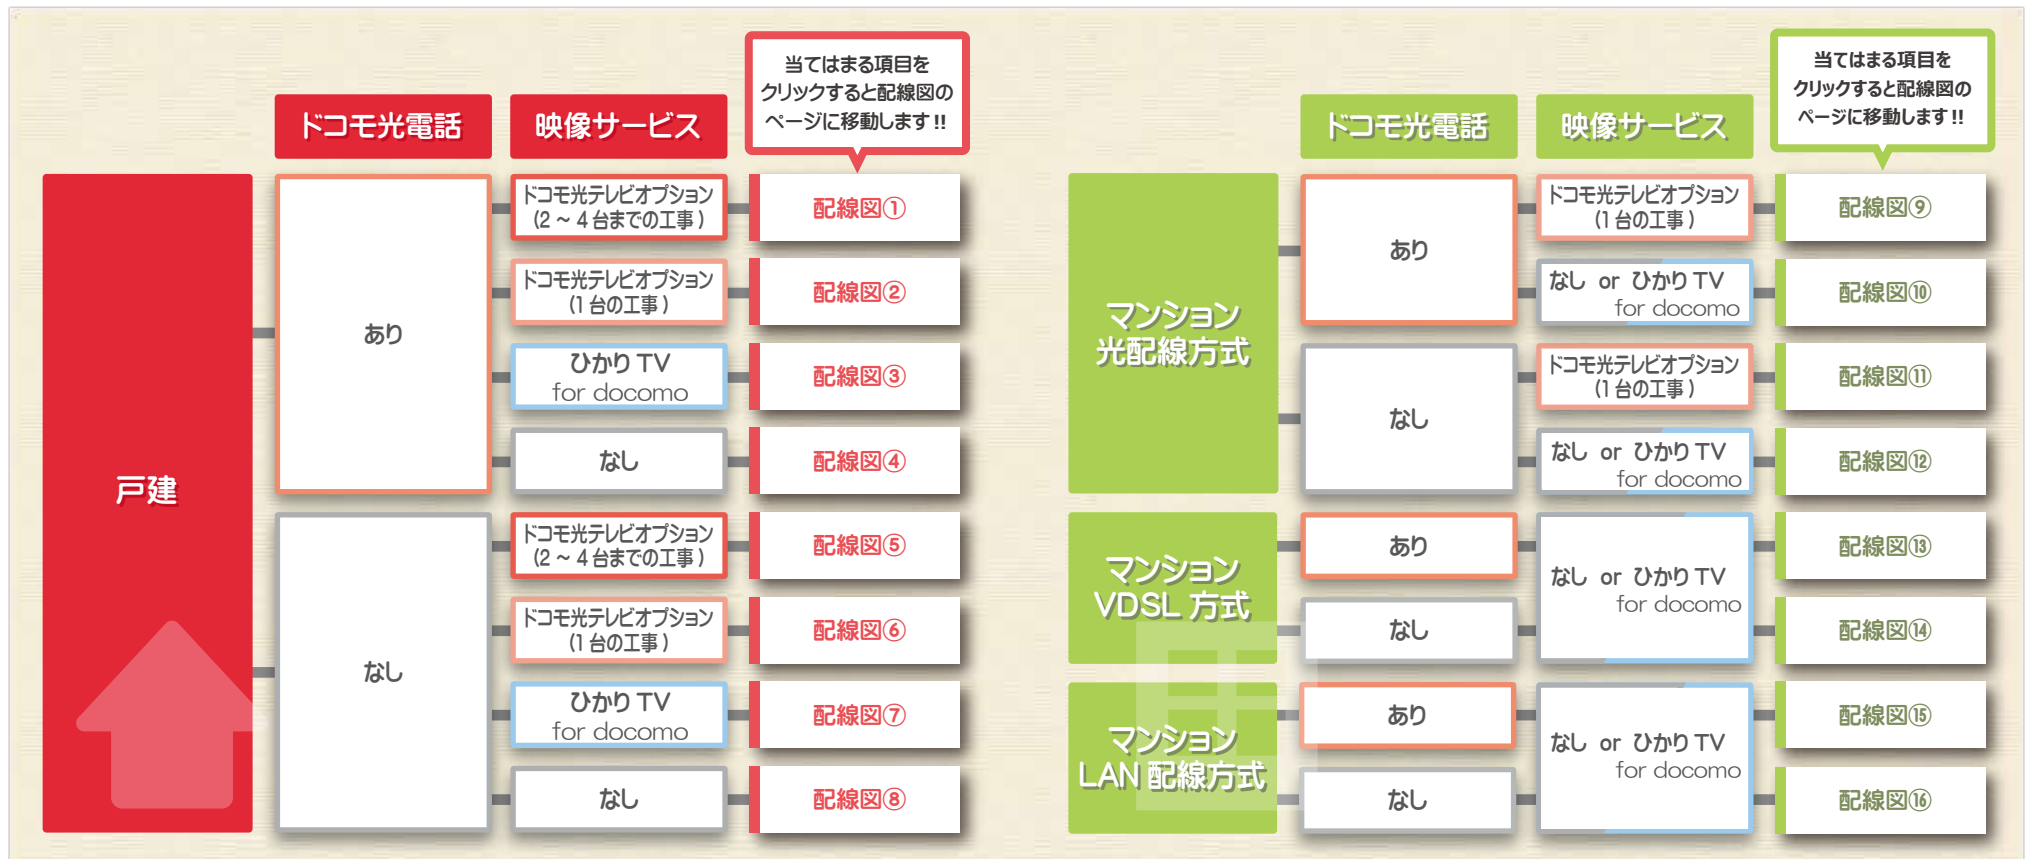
ドコモ光電話

映像サービス

当てはまる項目をクリックすると配線図のページに移動します!!

戸建

あり

ドコモ光テレビオプション(2～4台までの工事)

配線図①

ドコモ光テレビオプション(1台の工事)

配線図②

ひかりTV for docomo

配線図③

なし

配線図④

なし

ドコモ光テレビオプション(2～4台までの工事)

配線図⑤

ドコモ光テレビオプション(1台の工事)

配線図⑥

ひかりTV for docomo

配線図⑦

なし

配線図⑧

ドコモ光電話

映像サービス

当てはまる項目をクリックすると配線図のページに移動します!!

マンション光配線方式

あり

ドコモ光テレビオプション(1台の工事)

配線図⑨

なし or ひかりTV for docomo

配線図⑩

なし

ドコモ光テレビオプション(1台の工事)

配線図⑪

なし or ひかりTV for docomo

配線図⑫

マンションVDSL方式

あり

なし or ひかりTV for docomo

配線図⑬

なし

配線図⑭

マンションLAN配線方式

あり

なし or ひかりTV for docomo

配線図⑮

なし

配線図⑯